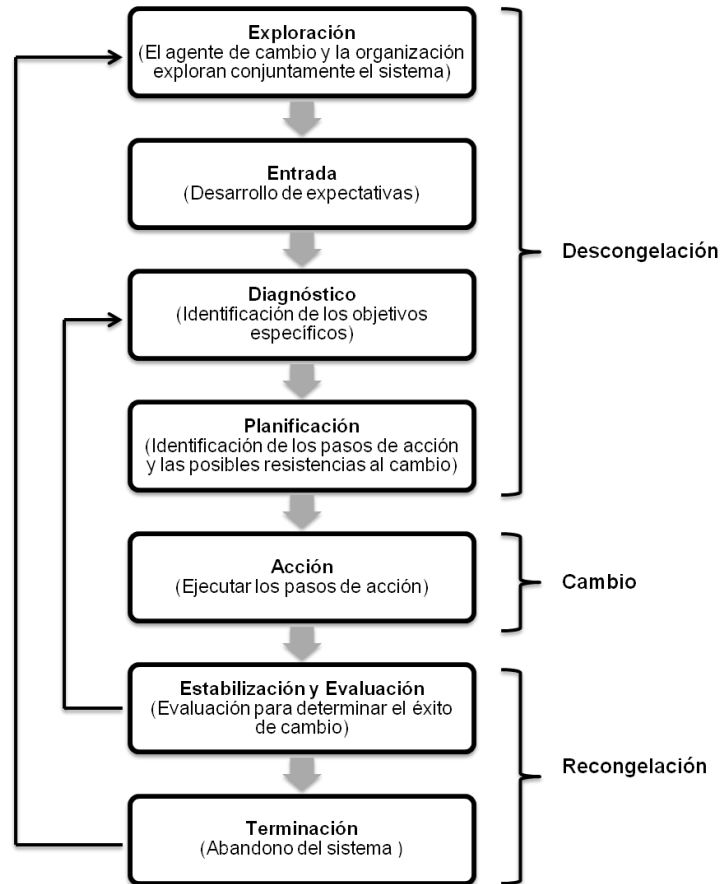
Exploración
(El agente de cambio y la organización exploran conjuntamente el sistema)

Entrada
(Desarrollo de expectativas)

Diagnóstico
(Identificación de los objetivos específicos)

Planificación
(Identificación de los pasos de acción y las posibles resistencias al cambio)

Descongelación

Acción
(Ejecutar los pasos de acción)

Cambio

Estabilización y Evaluación
(Evaluación para determinar el éxito de cambio)

Terminación
(Abandono del sistema )

Recongelación